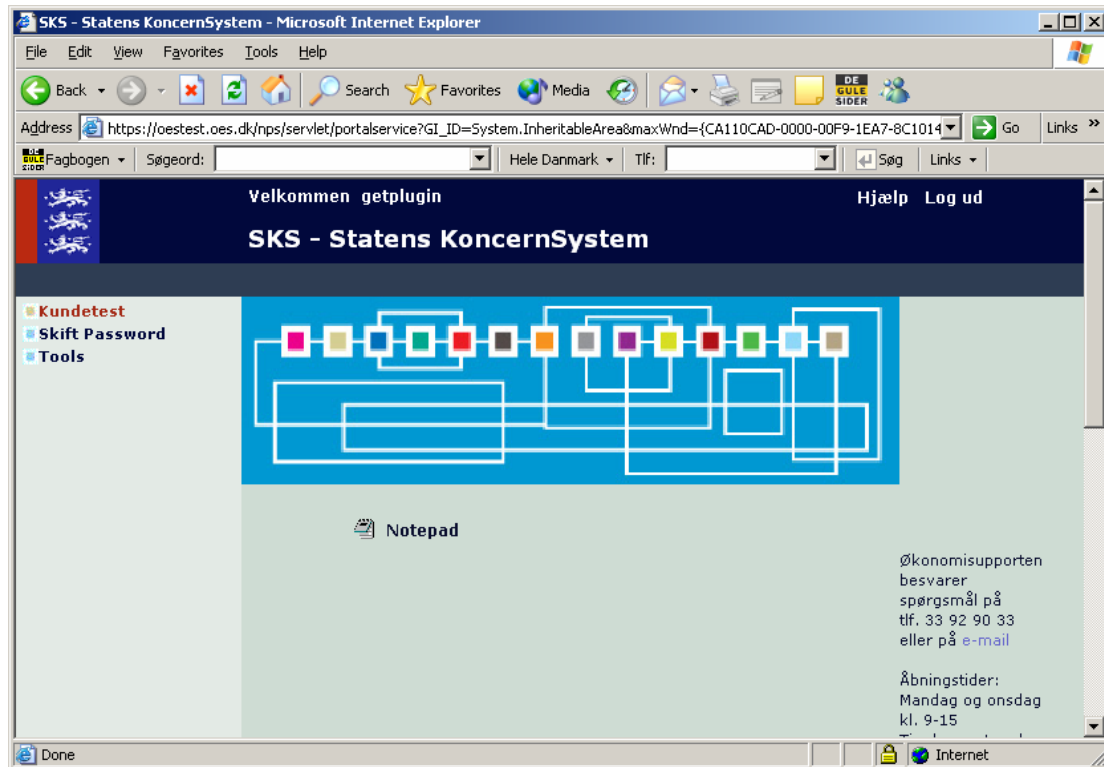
SKS - Statens KoncernSystem - Microsoft Internet Explorer

File Edit View Favorites Tools Help

Back Search Favorites Media

DE GULE SIDER

Address https://oestest.oes.dk/nps/servlet/portalservice?GI_ID=System.InheritableArea&maxWnd={CA110CAD-0000-00F9-1EA7-8C1014 Go Links »

Fagbogen Søgeord: Hele Danmark Tlf: Søg Links

Velkommen getplugin

Hjælp Log ud

SKS - Statens KoncernSystem

Kundetest
Skift Password
Tools

Notepad

Økonomisupporten besvarer spørgsmål på tlf. 33 92 90 33 eller på e-mail

Åbningstider:
Mandag og onsdag kl. 9-15
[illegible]

Done Internet